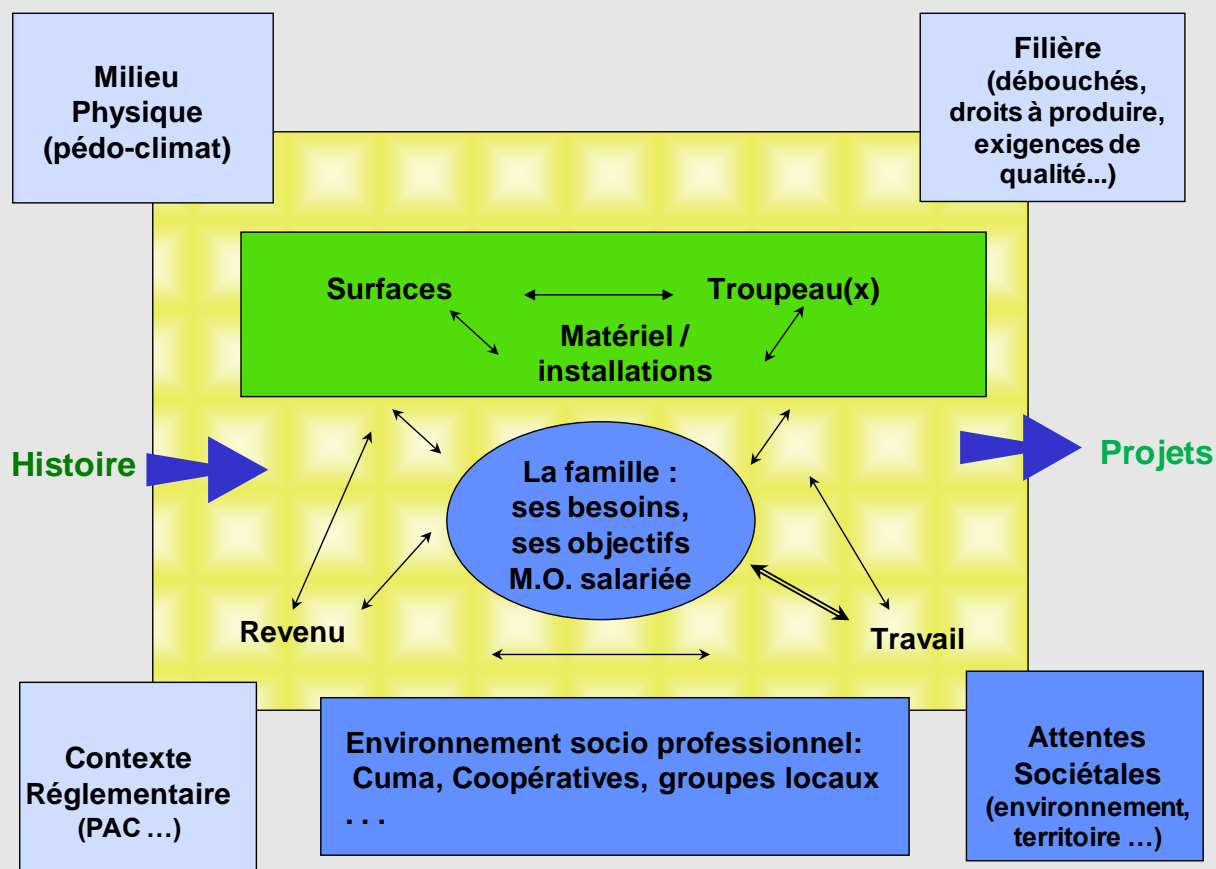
Milieu Physique (pédo-climat)

Filière (débouchés, droits à produire, exigences de qualité...)

Surfaces

Troupeau(x)

Matériel / installations

Histoire

Projets

La famille : ses besoins, ses objectifs M.O. salariée

Revenu

Travail

Contexte Réglementaire (PAC …)

Environnement socio professionnel: Cuma, Coopératives, groupes locaux . . .

Attentes Sociétales (environnement, territoire …)